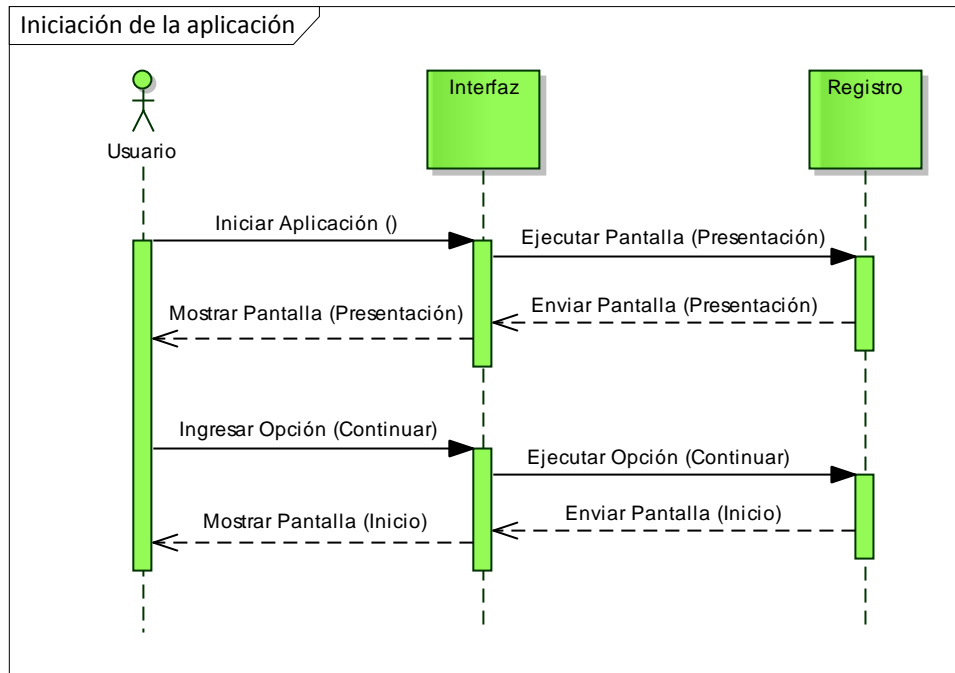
Iniciación de la aplicación

Usuario

Interfaz

Registro

Iniciar Aplicación ()

Ejecutar Pantalla (Presentación)

Mostrar Pantalla (Presentación)

Enviar Pantalla (Presentación)

Ingresar Opción (Continuar)

Ejecutar Opción (Continuar)

Mostrar Pantalla (Inicio)

Enviar Pantalla (Inicio)